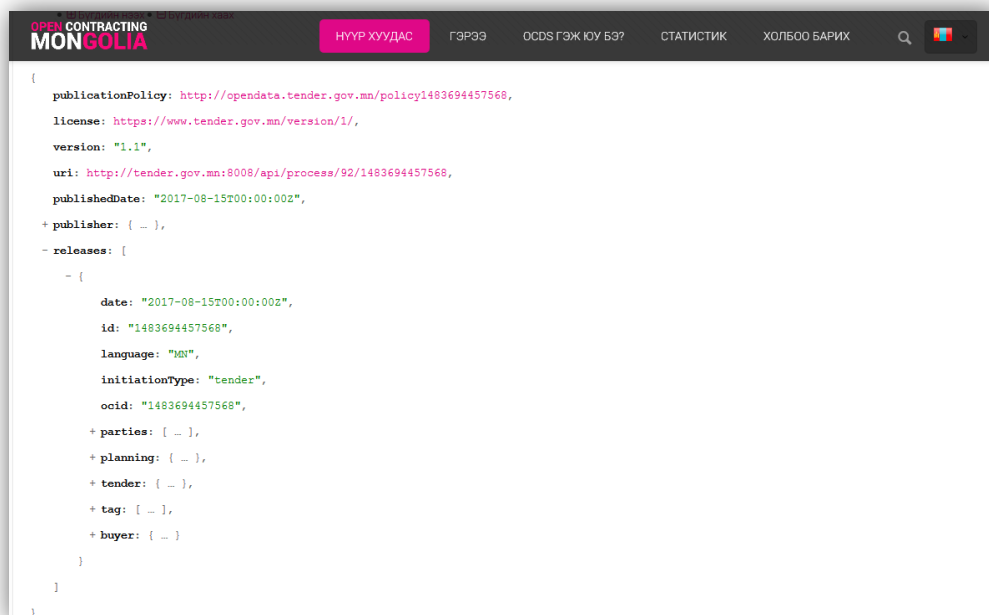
• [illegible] • Өгөгдийн хаах

OPEN CONTRACTING MONGOLIA

НҮҮР ХУУДАС ГЭРЭЭ OCDS ГЭЖ ЮУ БЭ? СТАТИСТИК ХОЛБОО БАРИХ

{
publicationPolicy: http://opendata.tender.gov.mn/policy1483694457568,
license: https://www.tender.gov.mn/version/1/,
version: "1.1",
uri: http://tender.gov.mn:8008/api/process/92/1483694457568,
publishedDate: "2017-08-15T00:00:00Z",
+ publisher: { … },
- releases: [
- {
date: "2017-08-15T00:00:00Z",
id: "1483694457568",
language: "MN",
initiationType: "tender",
ocid: "1483694457568",
+ parties: [ … ],
+ planning: { … },
+ tender: { … },
+ tag: [ … ],
+ buyer: { … }
}
]
}